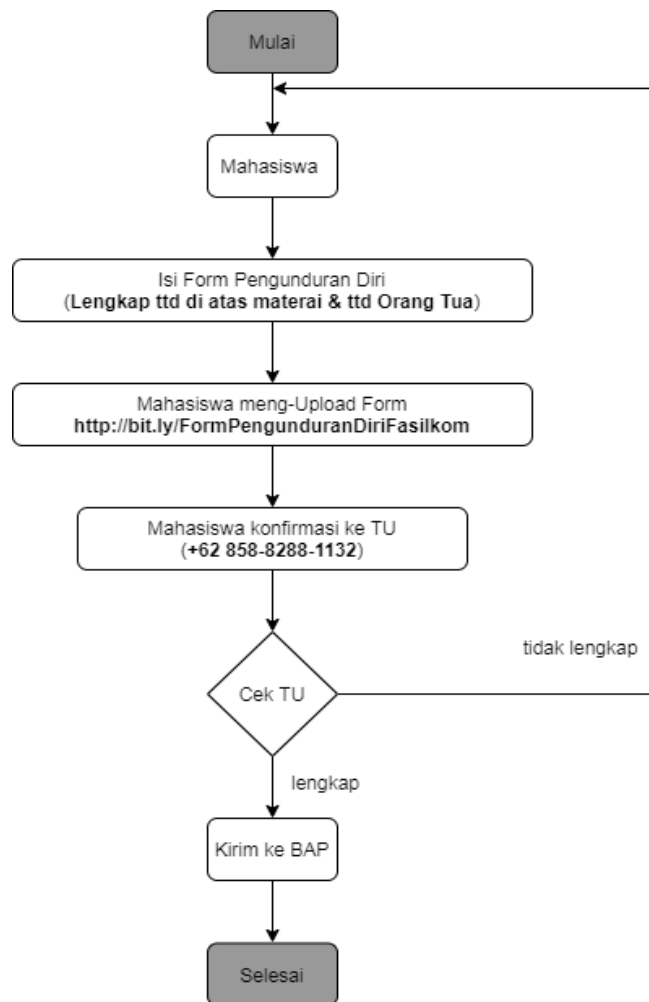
Mulai

Mahasiswa

Isi Form Pengunduran Diri
(Lengkap ttd di atas materai & ttd Orang Tua)

Mahasiswa meng-Upload Form
http://bit.ly/FormPengunduranDiriFasilkom

Mahasiswa konfirmasi ke TU
(+62 858-8288-1132)

Cek TU

tidak lengkap

lengkap

Kirim ke BAP

Selesai